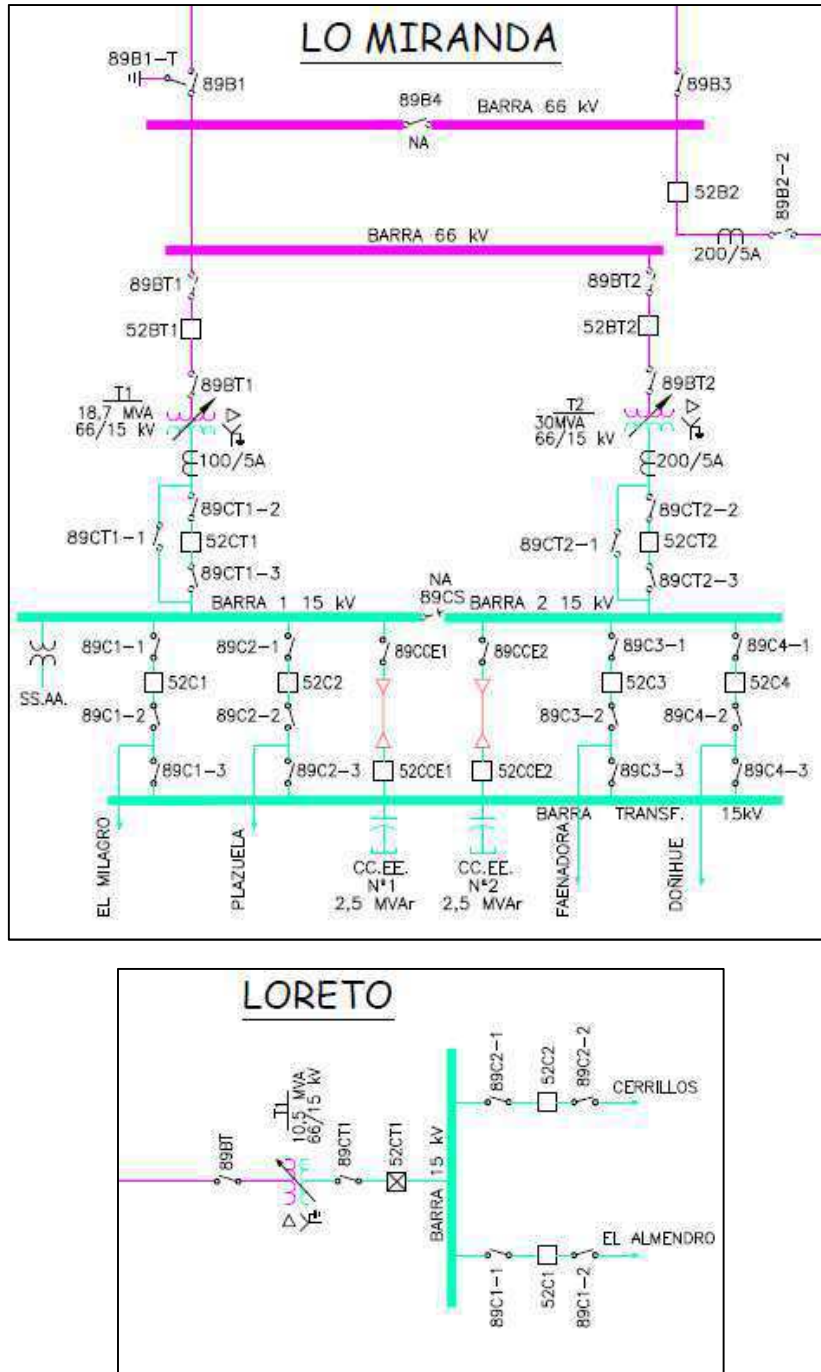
LO MIRANDA

89B1–T
89B1
89B4
NA
BARRA 66 kV
89B3
52B2
89B2–2
200/5A
BARRA 66 kV
89BT1
52BT1
89BT1
T1
18,7 MVA
66/15 kV
100/5A
89BT2
52BT2
89BT2
T2
30MVA
66/15 kV
200/5A
89CT1–2
89CT1–1
52CT1
89CT1–3
89CT2–2
89CT2–1
52CT2
89CT2–3
NA
89CS
BARRA 1 15 kV
BARRA 2 15 kV
89C1–1
52C1
SS.AA.
89C1–2
89C1–3
89C2–1
52C2
89C2–2
89C2–3
89CCE1
52CCE1
89CCE2
52CCE2
89C3–1
52C3
89C3–2
89C3–3
89C4–1
52C4
89C4–2
89C4–3
BARRA TRANSF. 15kV
EL MILAGRO
PLAZUELA
CC.EE.
N°1
2,5 MVAr
CC.EE.
N°2
2,5 MVAr
FAENADORA
DONIHUE

LORETO

89BT
T1
10,5 MVA
66/15 kV
89CT1
52CT1
BARRA 15 kV
89C2–1
52C2
89C2–2
CERRILLOS
89C1–1
52C1
89C1–2
EL ALMENDRO